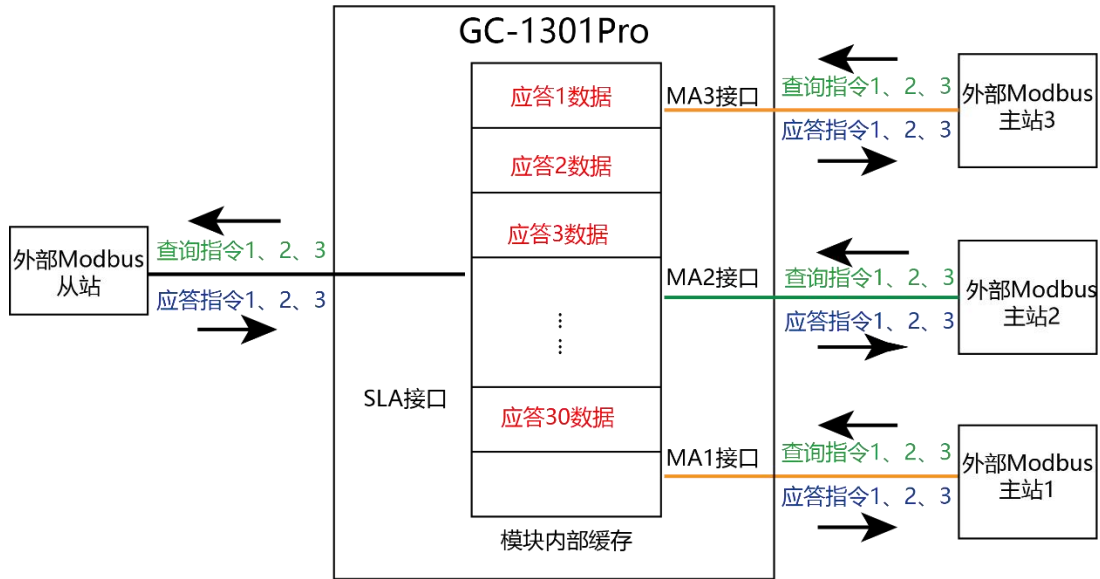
GC-1301Pro

外部Modbus从站

查询指令1、2、3

应答指令1、2、3

SLA接口

应答1数据

应答2数据

应答3数据

⋮
⋮

应答30数据

模块内部缓存

MA3接口

查询指令1、2、3

应答指令1、2、3

外部Modbus主站3

MA2接口

查询指令1、2、3

应答指令1、2、3

外部Modbus主站2

MA1接口

查询指令1、2、3

应答指令1、2、3

外部Modbus主站1